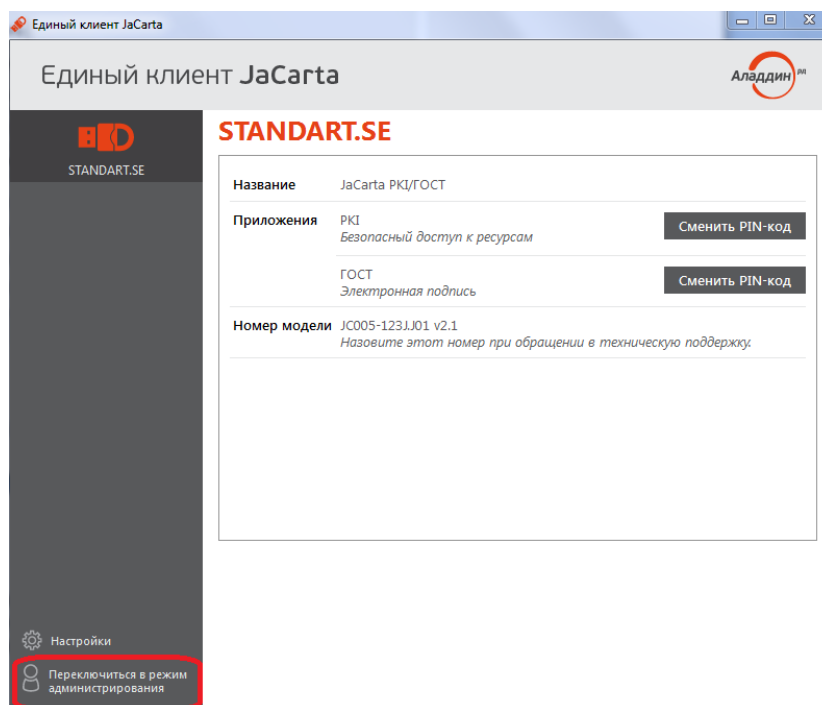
Единый клиент JaCarta

Единый клиент JaCarta

Аладдин РД

STANDART.SE

STANDART.SE

| Название | JaCarta PKI/ГОСТ | |
|---|---|---|
| Приложения | PKI *Безопасный доступ к ресурсам* | Сменить PIN-код |
| | ГОСТ *Электронная подпись* | Сменить PIN-код |
| Номер модели | JC005-123JJ01 v2.1 *Назовите этот номер при обращении в техническую поддержку.* | |

Настройки

Переключиться в режим администрирования